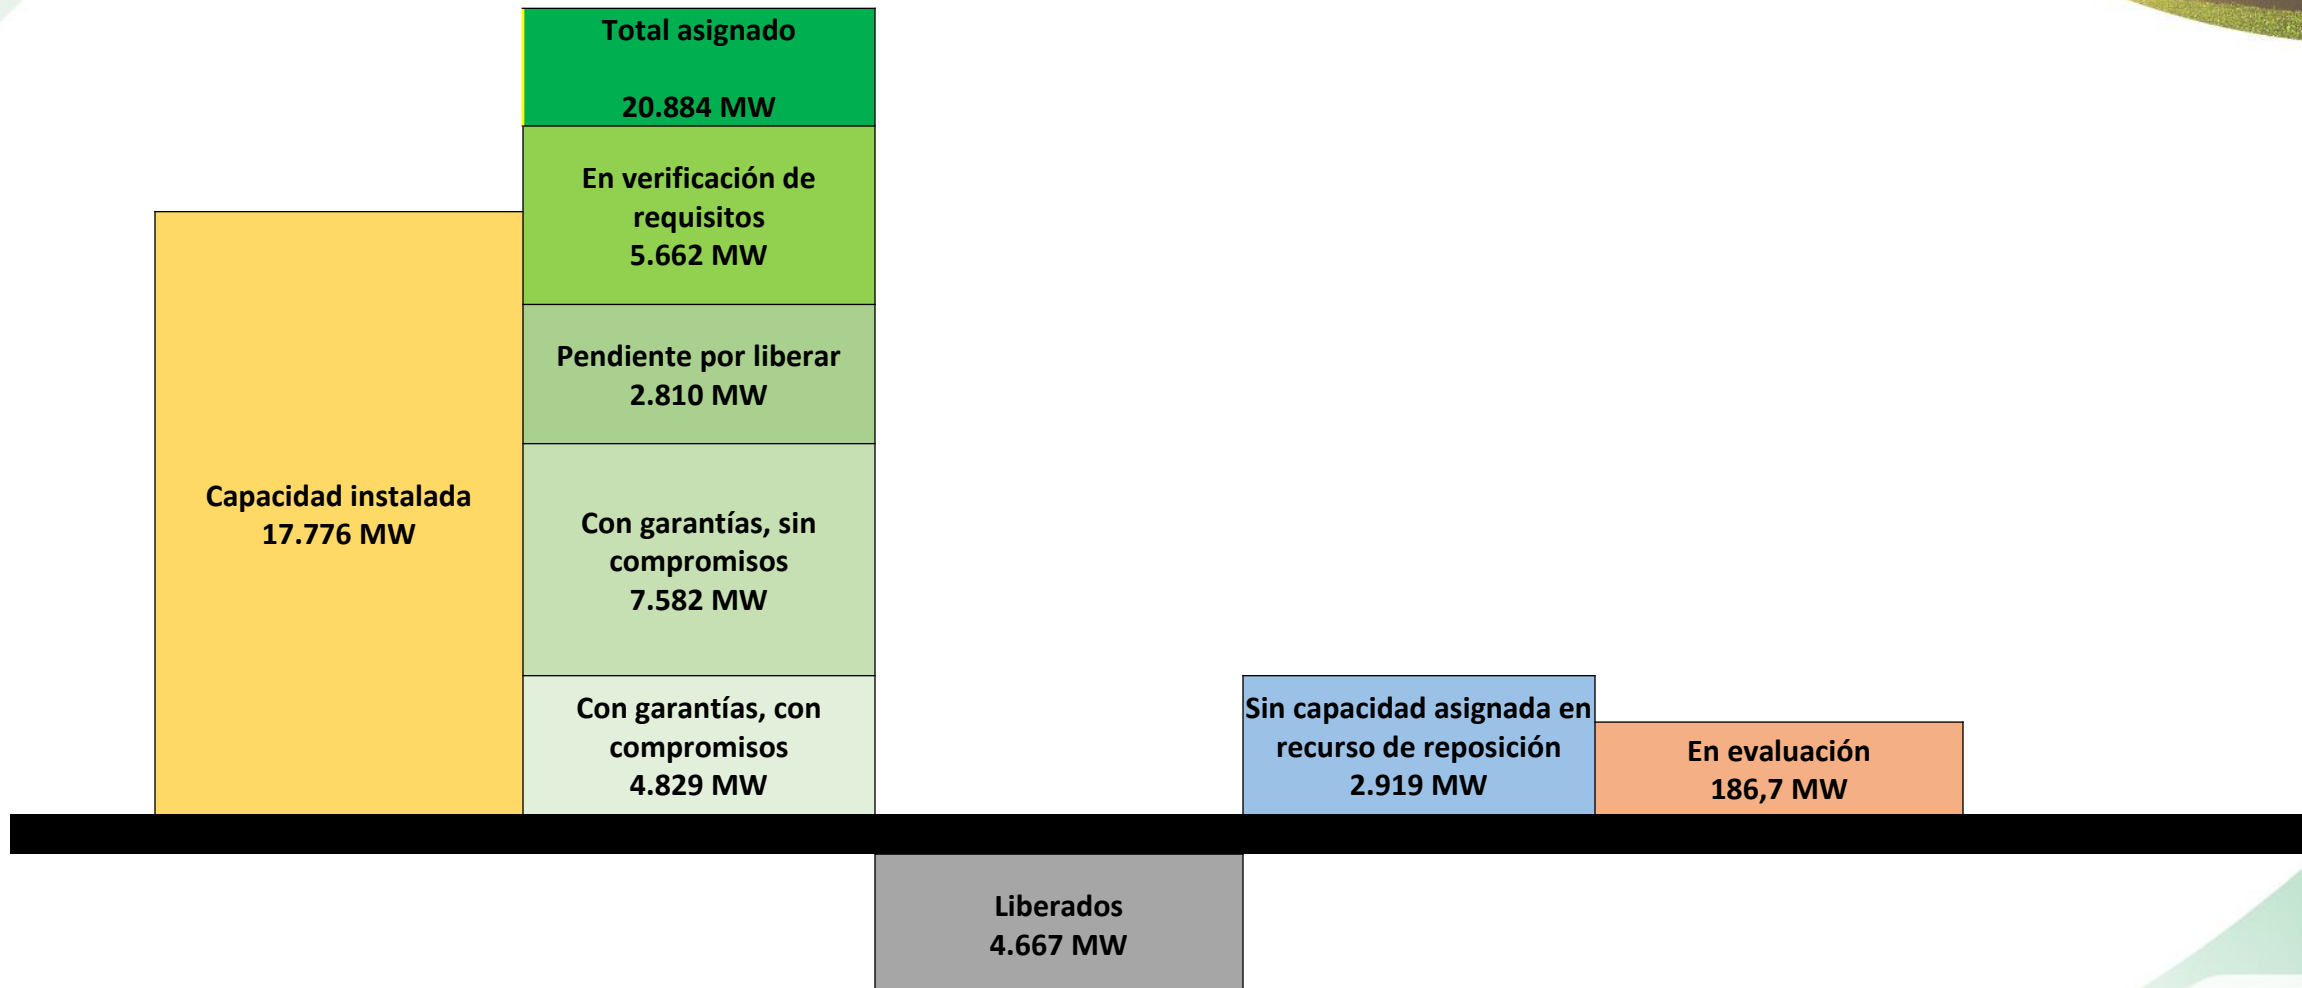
Total asignado

20.884 MW

En verificación de requisitos
5.662 MW

Pendiente por liberar
2.810 MW

Capacidad instalada
17.776 MW

Con garantías, sin compromisos
7.582 MW

Con garantías, con compromisos
4.829 MW

Sin capacidad asignada en recurso de reposición
2.919 MW

En evaluación
186,7 MW

Liberados
4.667 MW